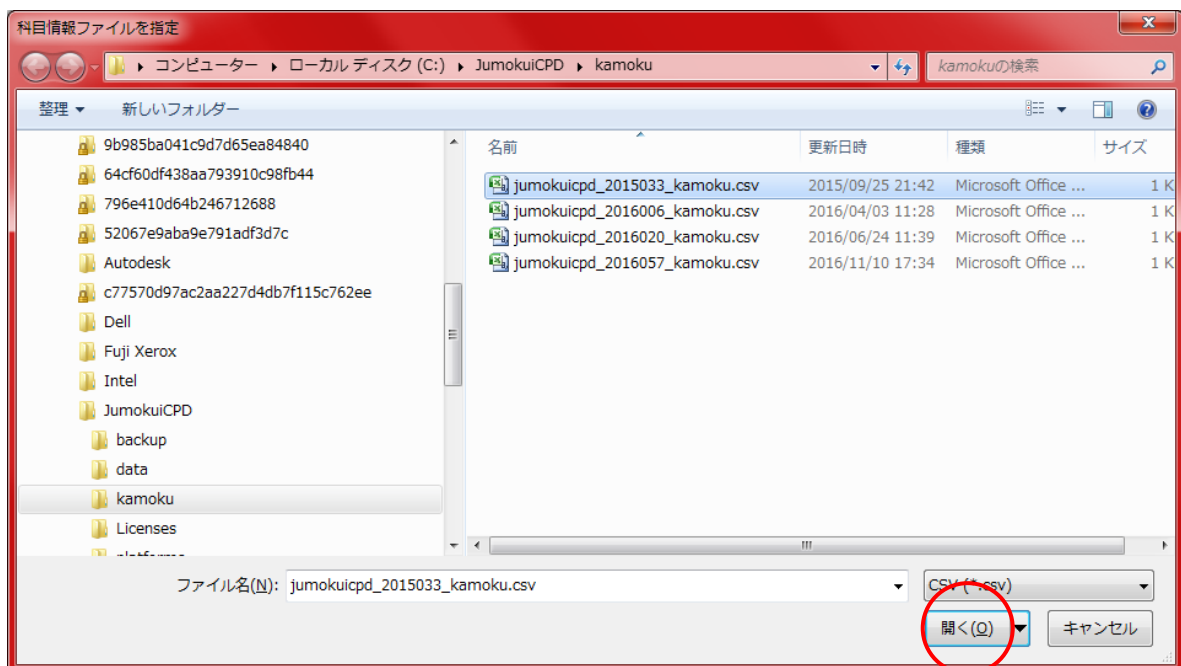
科目情報ファイルを指定

コンピューター ▸ ローカル ディスク (C:) ▸ JumokuiCPD ▸ kamoku

kamokuの検索

整理 ▾ 新しいフォルダー

9b985ba041c9d7d65ea84840
64cf60df438aa793910c98fb44
796e410d64b246712688
52067e9aba9e791adf3d7c
Autodesk
c77570d97ac2aa227d4db7f115c762ee
Dell
Fuji Xerox
Intel
JumokuiCPD
backup
data
kamoku
Licenses
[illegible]

| 名前 | 更新日時 | 種類 | サイズ |
|---|---|---|---|
| jumokuicpd_2015033_kamoku.csv | 2015/09/25 21:42 | Microsoft Office ... | 1 K |
| jumokuicpd_2016006_kamoku.csv | 2016/04/03 11:28 | Microsoft Office ... | 1 K |
| jumokuicpd_2016020_kamoku.csv | 2016/06/24 11:39 | Microsoft Office ... | 1 K |
| jumokuicpd_2016057_kamoku.csv | 2016/11/10 17:34 | Microsoft Office ... | 1 K |

ファイル名(N): jumokuicpd_2015033_kamoku.csv

CSV (*.csv)

開く(O)

キャンセル